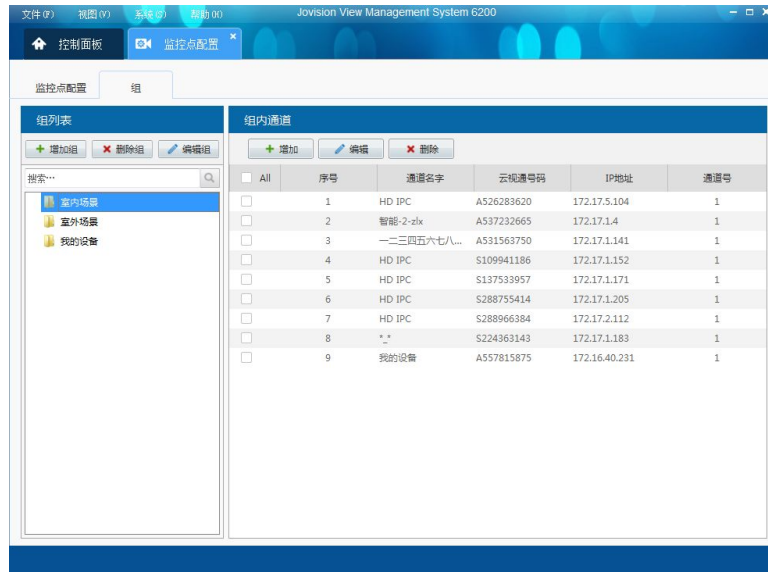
文件(F) 视图(V) 系统(S) 帮助(H)

Jovision View Management System 6200

控制面板

监控点配置

监控点配置

组

组列表

+ 增加组 × 删除组 编辑组

搜索…

室内场景

室外场景

我的设备

组内通道

+ 增加 编辑 × 删除

| All | 序号 | 通道名字 | 云视通号码 | IP地址 | 通道号 |
|---|---|---|---|---|---|
| | 1 | HD IPC | A526283620 | 172.17.5.104 | 1 |
| | 2 | 智能-2-zlx | A537232665 | 172.17.1.4 | 1 |
| | 3 | 一二三四五六七八... | A531563750 | 172.17.1.141 | 1 |
| | 4 | HD IPC | S109941186 | 172.17.1.152 | 1 |
| | 5 | HD IPC | S137533957 | 172.17.1.171 | 1 |
| | 6 | HD IPC | S288755414 | 172.17.1.205 | 1 |
| | 7 | HD IPC | S288966384 | 172.17.2.112 | 1 |
| | 8 | ^_^ | S224363143 | 172.17.1.183 | 1 |
| | 9 | 我的设备 | A557815875 | 172.16.40.231 | 1 |